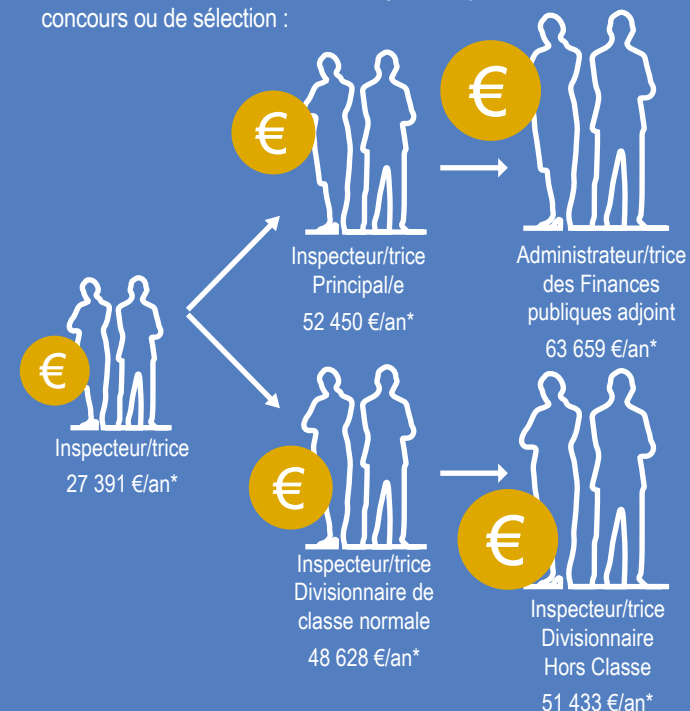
concours ou de sélection :

€

Inspecteur/trice
27 391 €/an*

€

Inspecteur/trice
Principal/e
52 450 €/an*

€

Administrateur/trice
des Finances
publiques adjoint
63 659 €/an*

€

Inspecteur/trice
Divisionnaire de
classe normale
48 628 €/an*

€

Inspecteur/trice
Divisionnaire
Hors Classe
51 433 €/an*